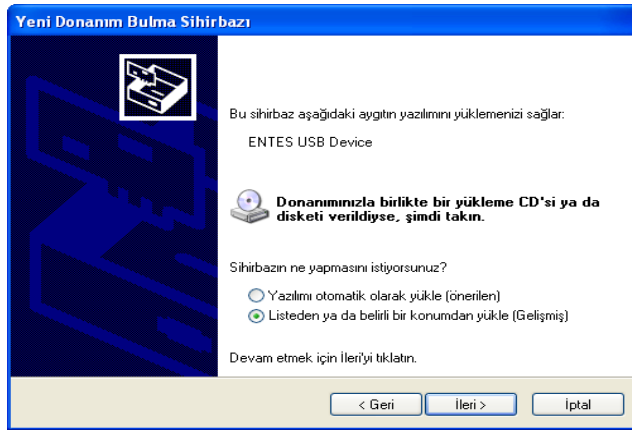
Yeni Donanım Bulma Sihirbazı

Bu sihirbaz aşağıdaki aygıtın yazılımını yüklemenizi sağlar:

ENTES USB Device

Donanımınızla birlikte bir yükleme CD'si ya da disketi verildiyse, şimdi takın.

Sihirbazın ne yapmasını istiyorsunuz?

Yazılımı otomatik olarak yükle (önerilen)

Listeden ya da belirli bir konumdan yükle (Gelişmiş)

Devam etmek için İleri'yi tıklatın.

< Geri

İleri >

İptal